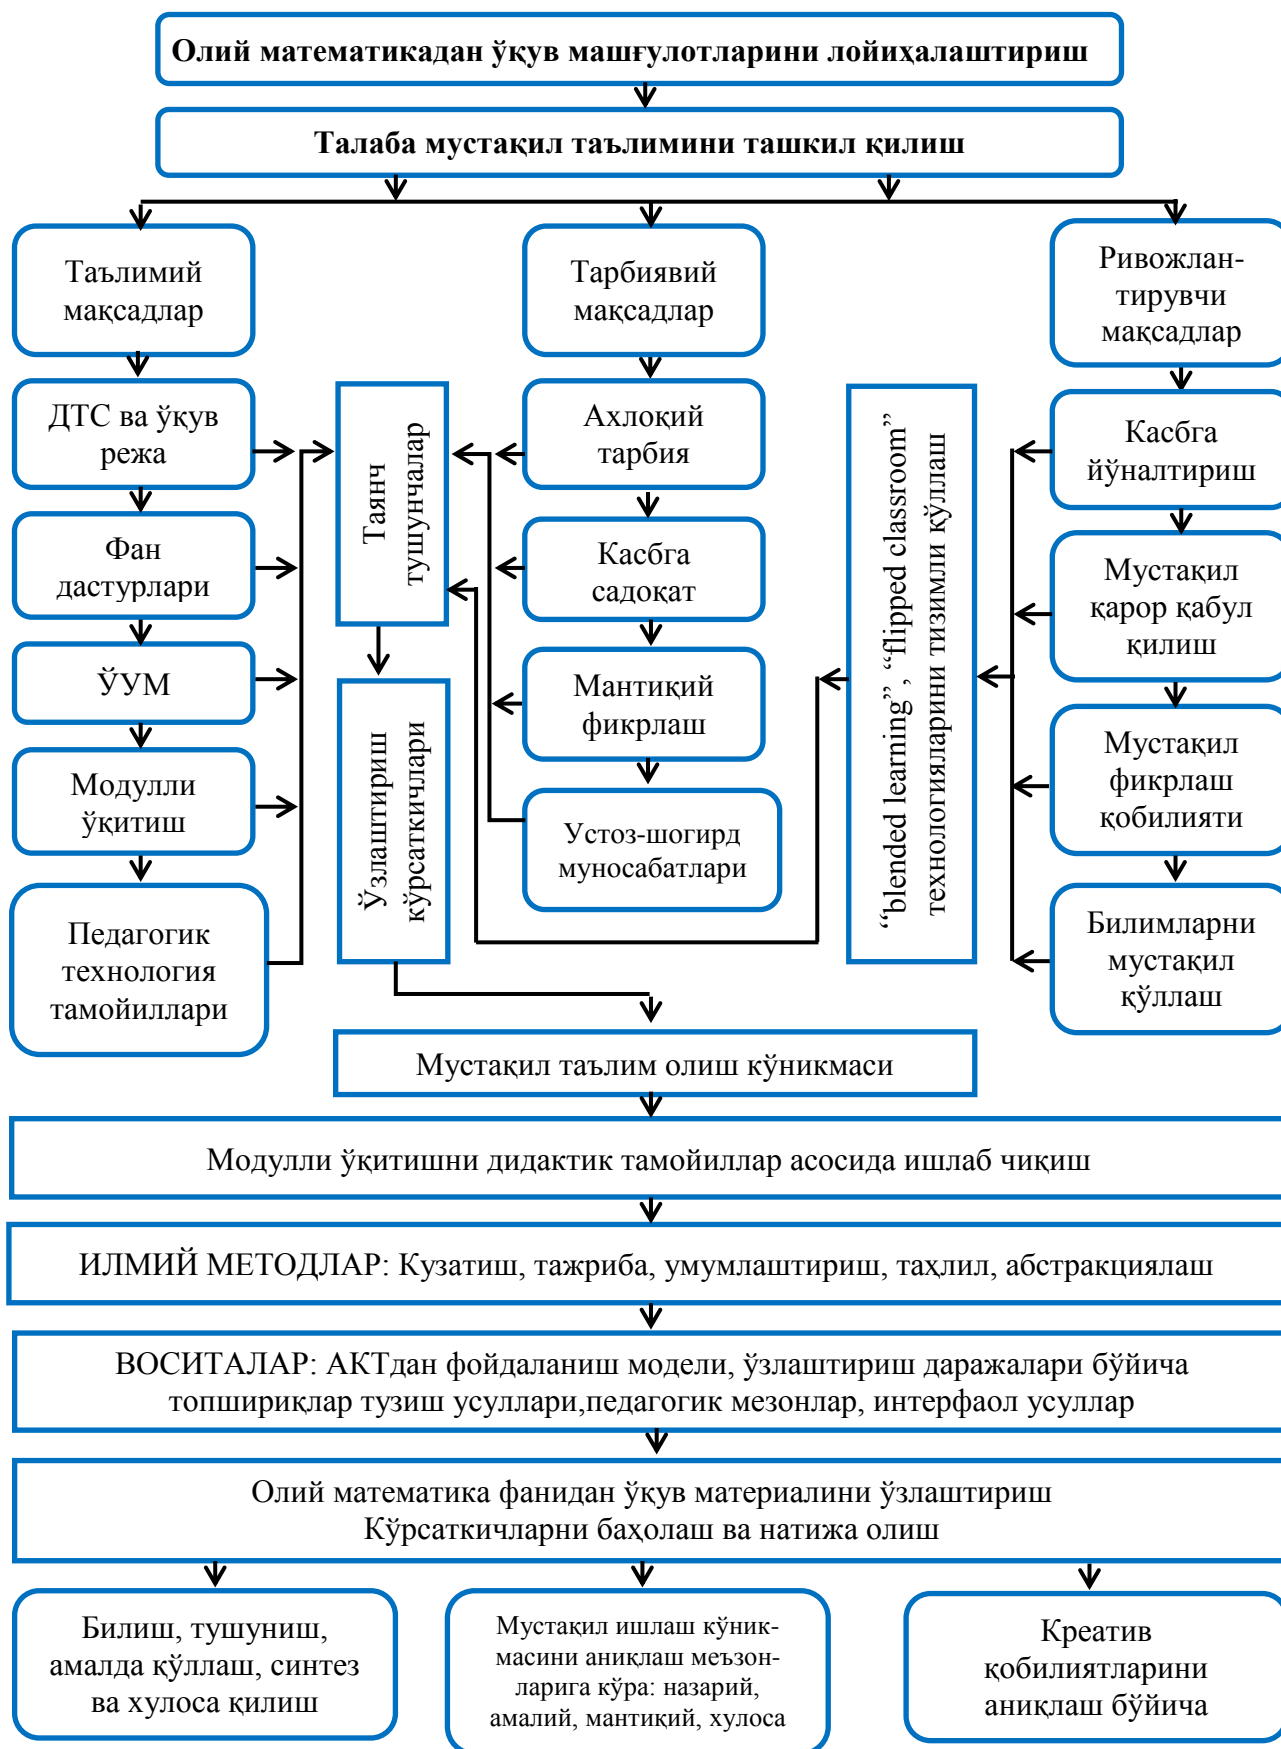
Олий математикадан ўқув машғулотларини лойиҳалаштириш

Талаба мустақил таълимини ташкил қилиш

Таълимий мақсадлар

Тарбиявий мақсадлар

Ривожлантирувчи мақсадлар

ДТС ва ўқув режа

Фан дастурлари

ЎУМ

Модулли ўқитиш

Педагогик технология тамойиллари

Таянч тушунчалар

Ўзлаштириш кўрсаткичлари

Ахлоқий тарбия

Касбга садоқат

Мантиқий фикрлаш

Устоз-шогирд муносабатлари

“blended learning”, “flipped classroom” технологияларини тизимли қўллаш

Касбга йўналтириш

Мустақил қарор қабул қилиш

Мустақил фикрлаш қобилияти

Билимларни мустақил қўллаш

Мустақил таълим олиш кўникмаси

Модулли ўқитишни дидактик тамойиллар асосида ишлаб чиқиш

ИЛМИЙ МЕТОДЛАР: Кузатиш, тажриба, умумлаштириш, таҳлил, абстракциялаш

ВОСИТАЛАР: АКТдан фойдаланиш модели, ўзлаштириш даражалари бўйича топшириқлар тузиш усуллари,педагогик мезонлар, интерфаол усуллар

Олий математика фанидан ўқув материалини ўзлаштириш
Кўрсаткичларни баҳолаш ва натижа олиш

Билиш, тушуниш, амалда қўллаш, синтез ва хулоса қилиш

Мустақил ишлаш кўникмасини аниқлаш меъзонларига кўра: назарий, амалий, мантиқий, хулоса

Креатив қобилиятларини аниқлаш бўйича